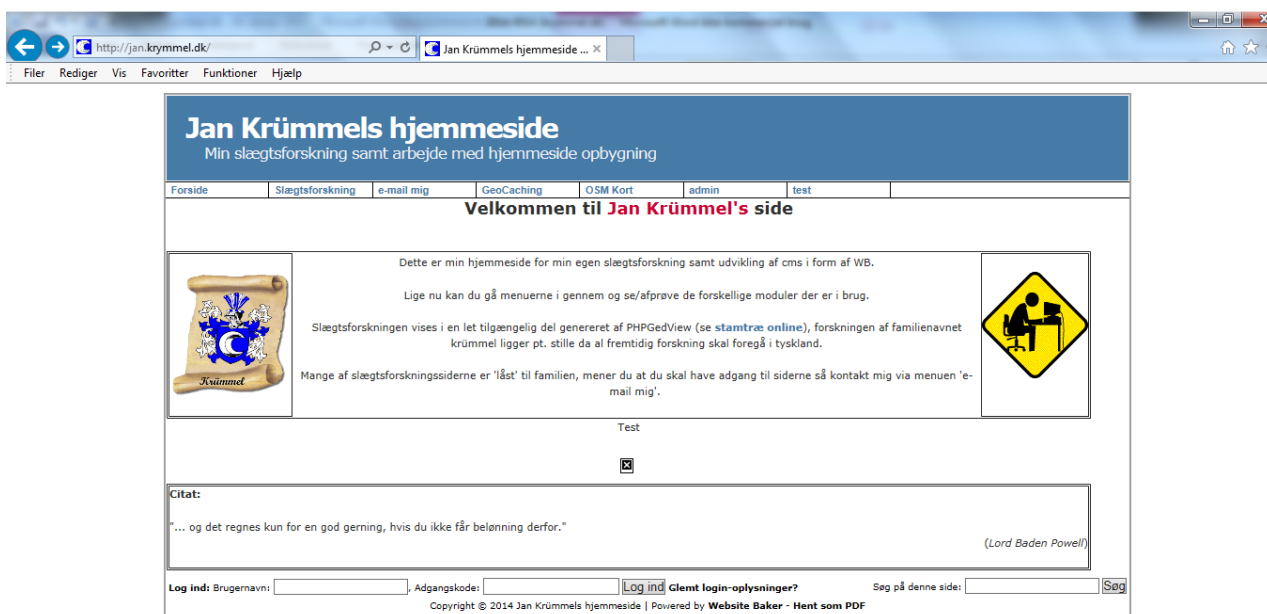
http://jan.krymmel.dk/

Jan Krümmels hjemmeside ...

Filer Rediger Vis Favoritter Funktioner Hjælp

Jan Krümmels hjemmeside
Min slægtsforskning samt arbejde med hjemmeside opbygning

Forside | Slægtsforskning | e-mail mig | GeoCaching | OSM Kort | admin | test

Velkommen til Jan Krümmel's side

Krümmel

Dette er min hjemmeside for min egen slægtsforskning samt udvikling af cms i form af WB.

Lige nu kan du gå menuerne i gennem og se/afprøve de forskellige moduler der er i brug.

Slægtsforskningen vises i en let tilgængelig del genereret af PHPGedView (se stamtræ online), forskningen af familienavnet krümmel ligger pt. stille da al fremtidig forskning skal foregå i tyskland.

Mange af slægtsforskningssiderne er 'låst' til familien, mener du at du skal have adgang til siderne så kontakt mig via menuen 'e-mail mig'.

Test

Citat:

"... og det regnes kun for en god gerning, hvis du ikke får belønning derfor."

(Lord Baden Powell)

Log ind: Brugernavn: , Adgangskode: Log ind Glemt login-oplysninger? Søg på denne side: Søg

Copyright © 2014 Jan Krümmels hjemmeside | Powered by Website Baker - Hent som PDF